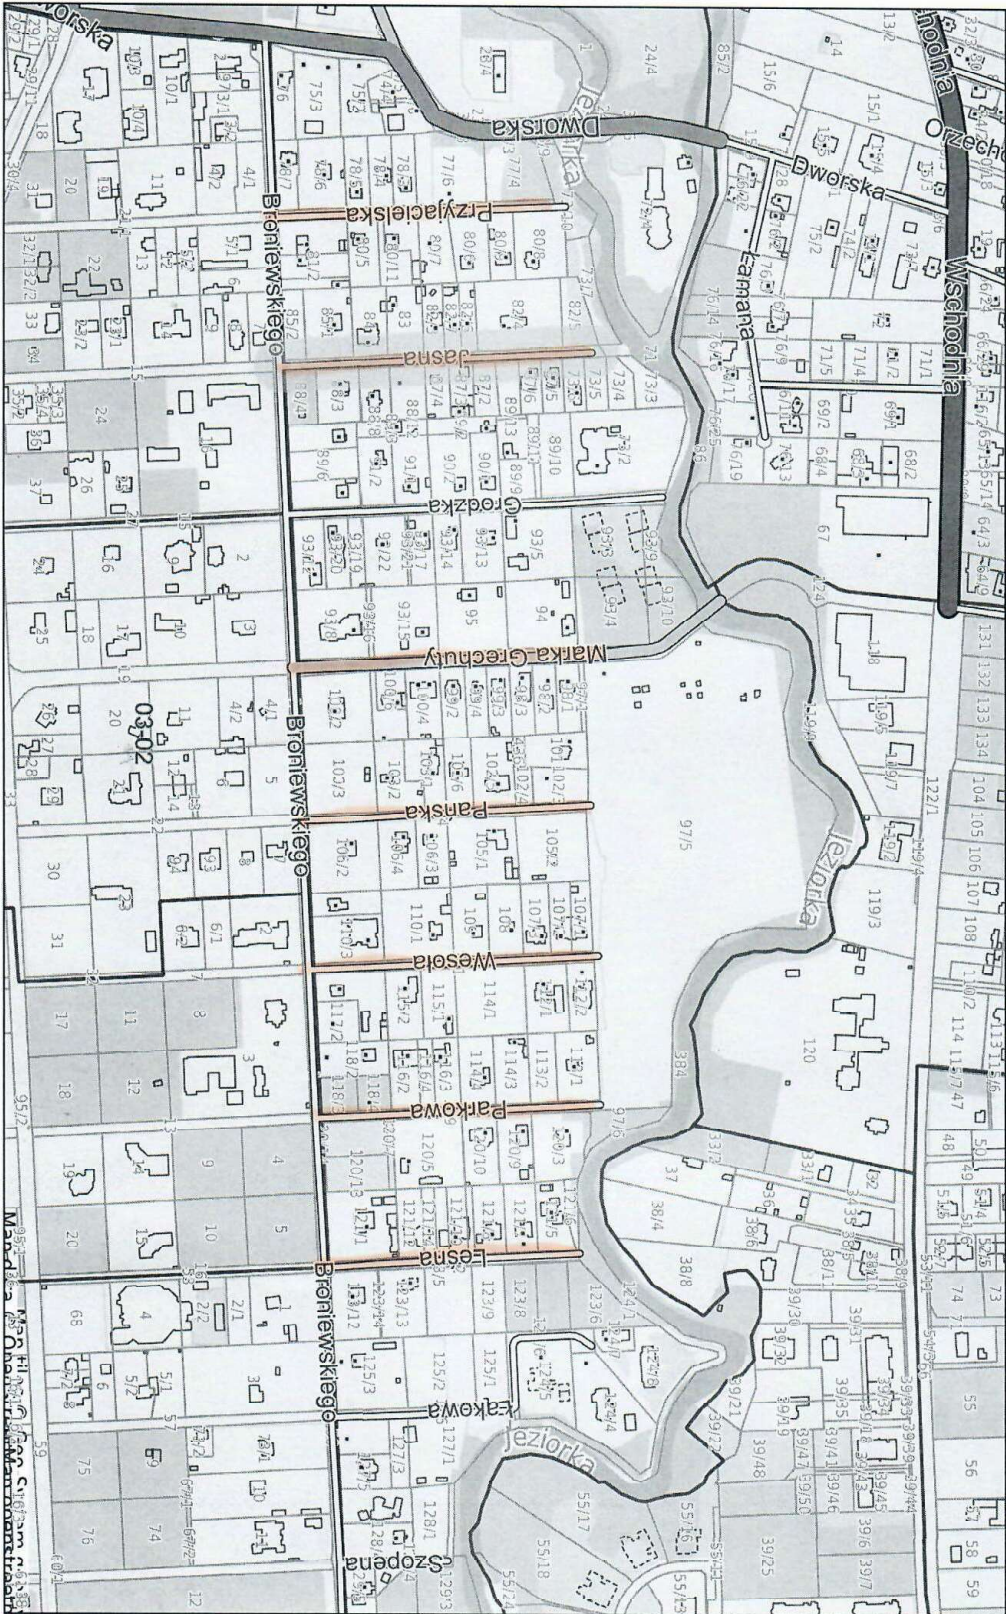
Dworska
Dworska
Dworska
Wschodnia
Orzecho
Przyjacielska
Jasna
Grodzka
Marka Grechuty
Pańska
Wesoła
Parkowa
Leśna
Broniewskiego
Broniewskiego
Broniewskiego
Łamana
Jeziorka
Jeziorka
Jeziorka
Łąkowa
Szopena
03-02
Mapa: MPG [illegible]